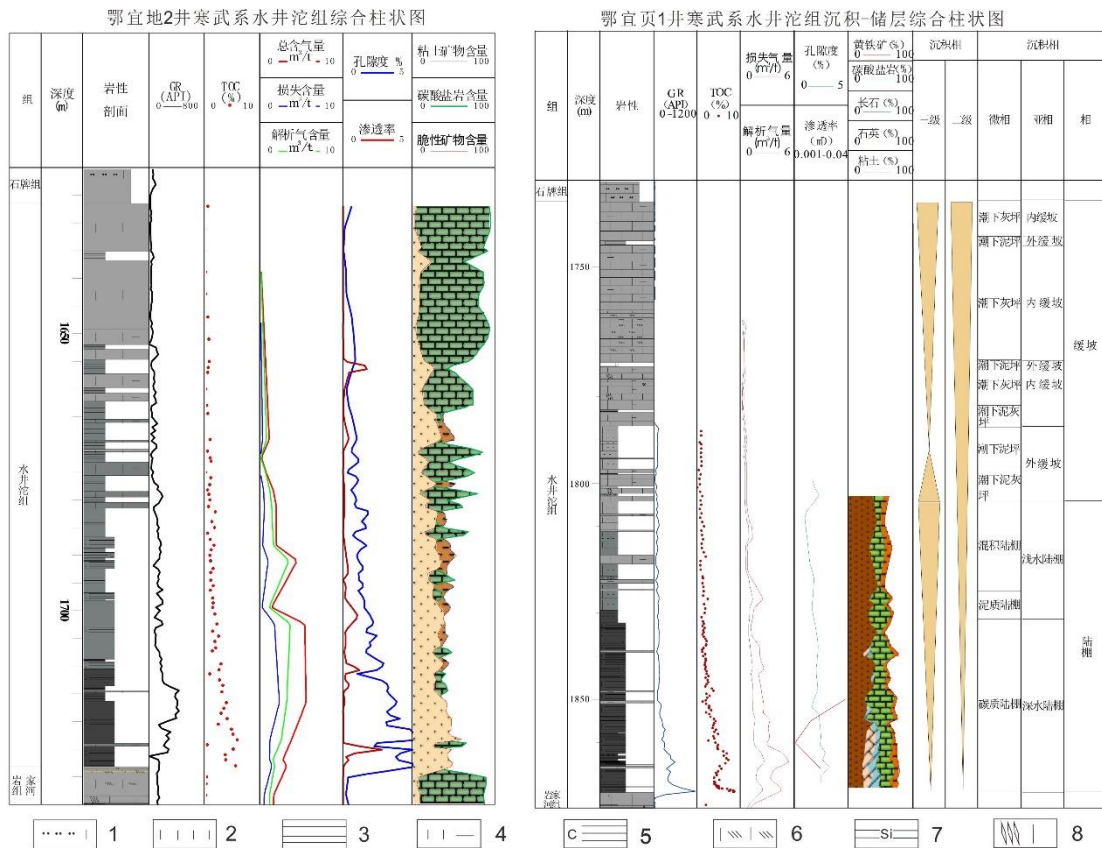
鄂宜地2井寒武系水井沱组综合柱状图

| 组 | 深度 (m) | 岩性剖面 | GR (API) 0—800 | TOC (%) 0 • 10 | 总含气量 0 m³/t 10 / 损失含量 0 m³/t 10 / 解析气含量 0 m³/t 10 | 孔隙度 % 0 5 / 渗透率 0 5 | 粘土矿物含量 0 100 / 碳酸盐岩含量 0 100 / 脆性矿物含量 0 100 |
|---|---|---|---|---|---|---|---|
| 石牌组 | | | | | | | |
| 水井沱组 | 1650 1700 | | | | | | |
| 岩家河组 | | | | | | | |

鄂宜页1井寒武系水井沱组沉积-储层综合柱状图

| 组 | 深度 (m) | 岩性 | GR (API) 0-1200 | TOC (%) 0 • 10 | 损失气量 (m³/t) 0 6 / 解析气量 (m³/t) 0 6 | 孔隙度 (%) 0 5 / 渗透率 (mD) 0.001-0.04 | 黄铁矿 (%) 0 100 / 碳酸盐岩 (%) 0 100 / 长石 (%) 0 100 / 石英 (%) 0 100 / 粘土 (%) 0 100 | 沉积相 一级 | 二级 | 沉积相 微相 | 亚相 | 相 |
|---|---|---|---|---|---|---|---|---|---|---|---|---|
| 石牌组 | 1750 | | | | | | | | | 潮下灰坪 | 内缓坡 | 缓坡 |
| | | | | | | | | | | 潮下泥坪 | 外缓坡 | |
| | | | | | | | | | | 潮下灰坪 | 内缓坡 | |
| | | | | | | | | | | 潮下泥坪 | 外缓坡 | |
| | | | | | | | | | | 潮下灰坪 | 内缓坡 | |
| 水井沱组 | 1800 | | | | | | | | | 潮下泥灰坪 | 外缓坡 | |
| | | | | | | | | | | 潮下泥坪 | | |
| | | | | | | | | | | 潮下泥灰坪 | | |
| | | | | | | | | | | 混积陆棚 | 浅水陆棚 | 陆棚 |
| | | | | | | | | | | 泥质陆棚 | | |
| 岩家河组 | 1850 | | | | | | | | | 碳质陆棚 | 深水陆棚 | |

1 2 3 4 C 5 6 Si 7 8